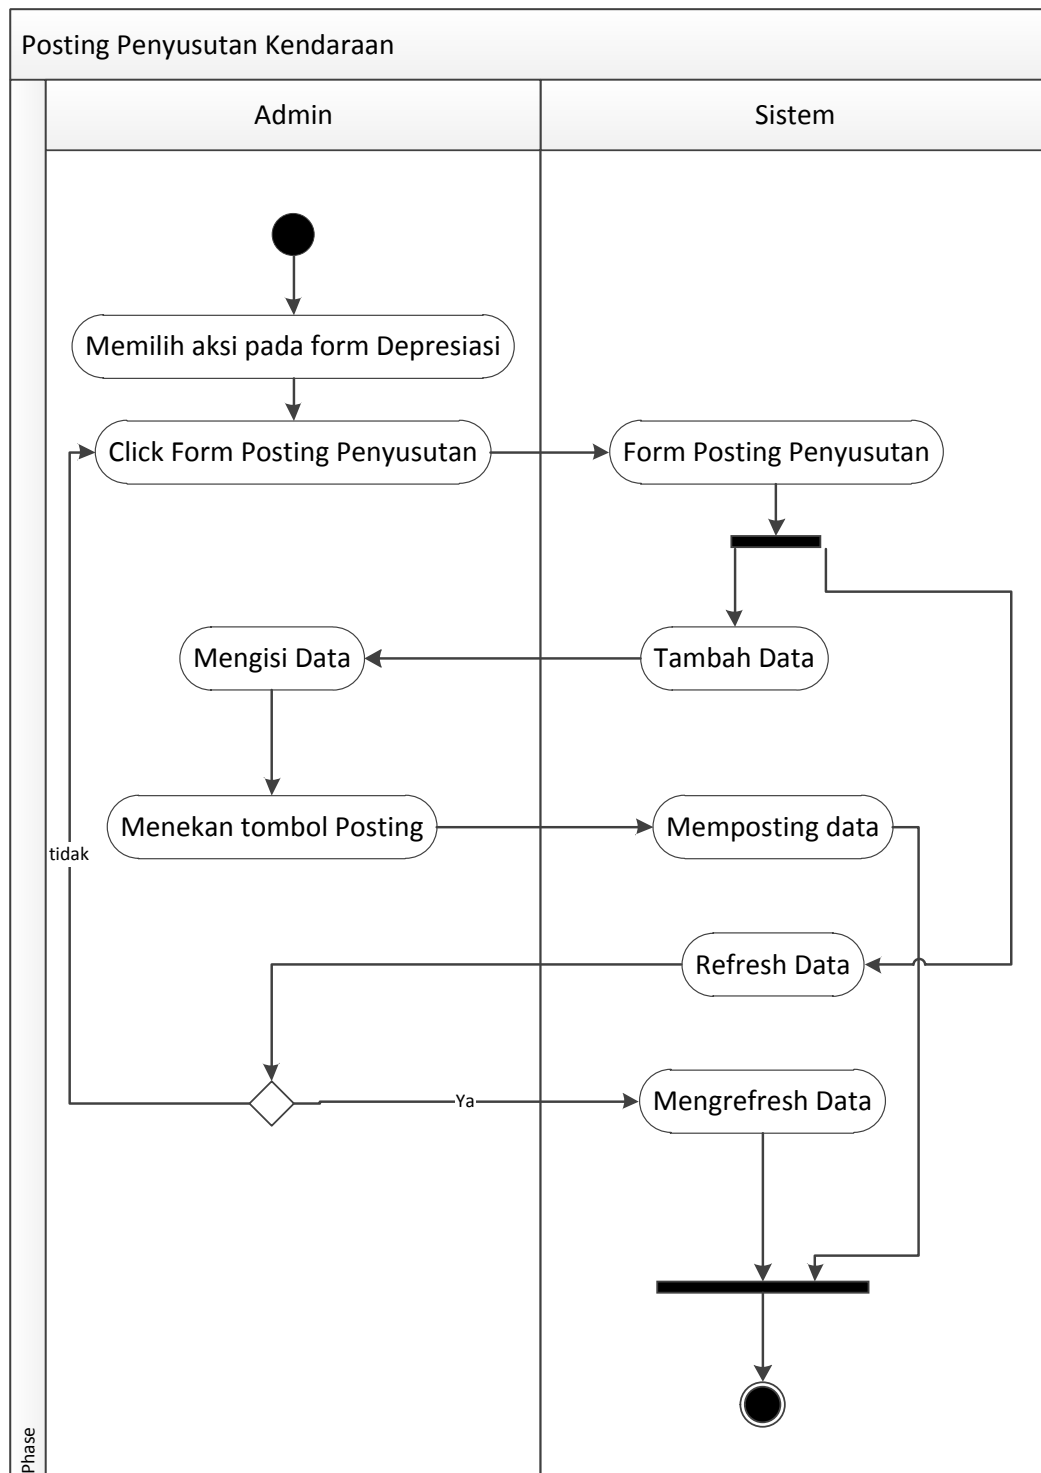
Posting Penyusutan Kendaraan

Admin

Sistem

Memilih aksi pada form Depresiasi

Click Form Posting Penyusutan

Form Posting Penyusutan

Mengisi Data

Tambah Data

Menekan tombol Posting

Memposting data

tidak

Refresh Data

Ya

Mengrefresh Data

Phase